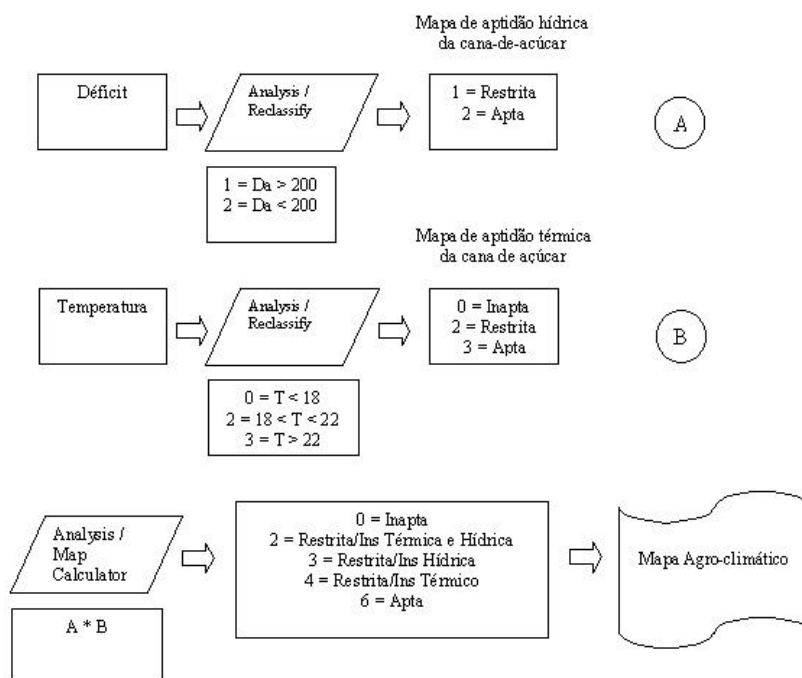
Mapa de aptidão hídrica da cana-de-acúcar

Déficit

Analysis / Reclassify

1 = Restrita
2 = Apta

A

1 = Da > 200
2 = Da < 200

Mapa de aptidão térmica da cana de açúcar

Temperatura

Analysis / Reclassify

0 = Inapta
2 = Restrita
3 = Apta

B

0 = T < 18
2 = 18 < T < 22
3 = T > 22

Analysis / Map Calculator

A * B

0 = Inapta
2 = Restrita/Ins Térmica e Hídrica
3 = Restrita/Ins Hídrica
4 = Restrita/Ins Térmico
6 = Apta

Mapa Agro-climático